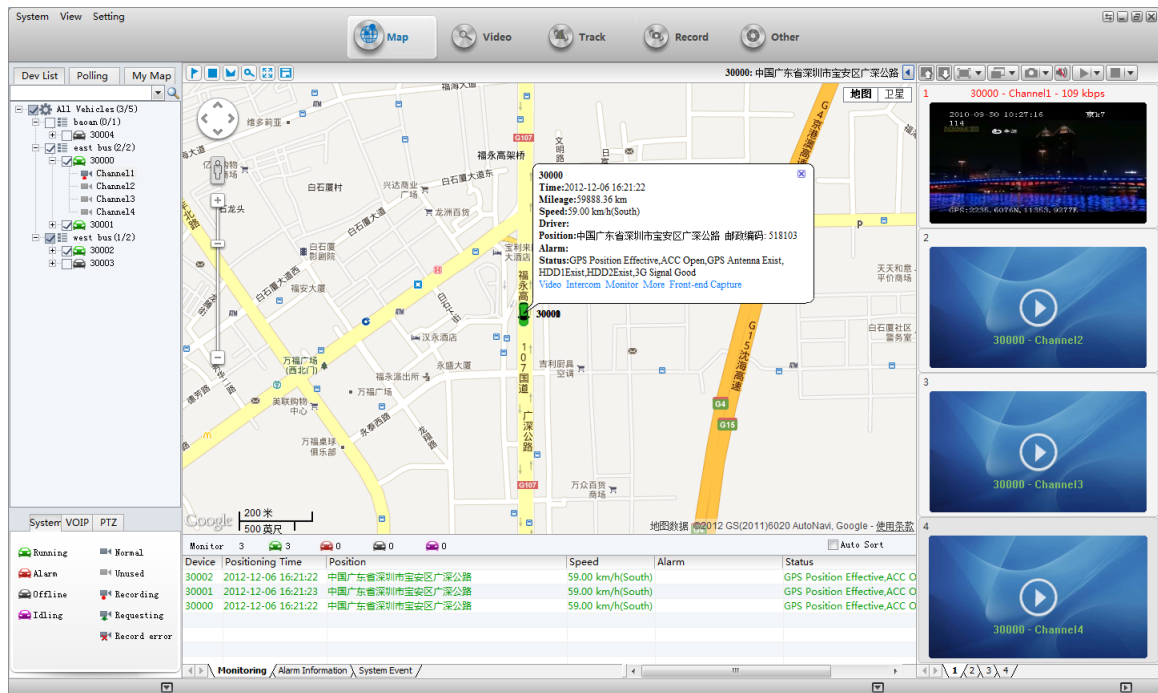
System View Setting

Map Video Track Record Other

Dev List Polling My Map

All Vehicles (3/5)
baoan (0/1)
30004
east bus (2/2)
30000
Channel1
Channel2
Channel3
Channel4
30001
west bus (1/2)
30002
30003

System VOIP PTZ

Running Normal
Alarm Unused
Offline Recording
Idling Requesting
Record error

30000: 中国广东省深圳市宝安区广深公路

地图 卫星

30000
Time:2012-12-06 16:21:22
Mileage:59888.36 km
Speed:59.00 km/h(South)
Driver:
Position:中国广东省深圳市宝安区广深公路 邮政编码: 518103
Alarm:
Status:GPS Position Effective,ACC Open,GPS Antenna Exist, HDD1Exist,HDD2Exist,3G Signal Good
Video Intercom Monitor More Front-end Capture

30000

福永高架桥 福永大道 白石厦村 兴达商业广场 白石厦东区 龙洲百货 白石厦大道 白石厦影剧院 宝利来大酒店 白石厦西区 白石厦大道西 宝安大厦 汉永酒店 万福广场(西北门) 福永派出所 永盛大厦 吉利厨具空调 美联购物中心 万福桌球俱乐部 永泰百货 广深公路 万众百货商场 维多莉亚 福海大道 文明路 G107 107国道 福永高 G4京港澳高速 G15沈海高速 G4 G15 天天和意平价商场 白石厦社区警务室 龙头 北路

Google 200 米 500 英尺
地图数据 ©2012 GS(2011)6020 AutoNavi, Google - 使用条款

Monitor 3 3 0 0 0 Auto Sort

| Device | Positioning Time | Position | Speed | Alarm | Status |
|---|---|---|---|---|---|
| 30002 | 2012-12-06 16:21:22 | 中国广东省深圳市宝安区广深公路 | 59.00 km/h(South) | | GPS Position Effective,ACC O |
| 30001 | 2012-12-06 16:21:23 | 中国广东省深圳市宝安区广深公路 | 59.00 km/h(South) | | GPS Position Effective,ACC O |
| 30000 | 2012-12-06 16:21:22 | 中国广东省深圳市宝安区广深公路 | 59.00 km/h(South) | | GPS Position Effective,ACC O |

Monitoring Alarm Information System Event

1 30000 - Channel1 - 109 kbps
2010-09-30 10:27:16
2 30000 - Channel2
3 30000 - Channel3
4 30000 - Channel4

1 2 3 4